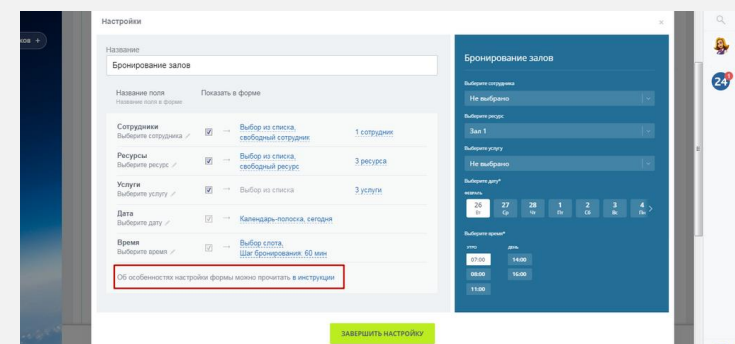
ков +

Настройки

×

Название

Бронирование залов

| Название поля Название поля в форме | Показать в форме | | | |
|---|---|---|---|---|
| Сотрудники Выберите сотрудника | ☑ | → | Выбор из списка, свободный сотрудник | 1 сотрудник |
| Ресурсы Выберите ресурс | ☑ | → | Выбор из списка, свободный ресурс | 3 ресурса |
| Услуги Выберите услугу | ☑ | → | Выбор из списка | 3 услуги |
| Дата Выберите дату | ☑ | → | Календарь-полоска, сегодня | |
| Время Выберите время | ☑ | → | Выбор слота, Шаг бронирования: 60 мин | |

Об особенностях настройки формы можно прочитать в инструкции

Бронирование залов

Выберите сотрудника

Не выбрано

Выберите ресурс

Зал 1

Выберите услугу

Не выбрано

Выберите дату*

февраль

26 Вт | 27 Ср | 28 Чт | 1 Пт | 2 Сб | 3 Вс | 4 Пн

Выберите время*

утро

07:00

08:00

11:00

день

14:00

16:00

ЗАВЕРШИТЬ НАСТРОЙКУ

24